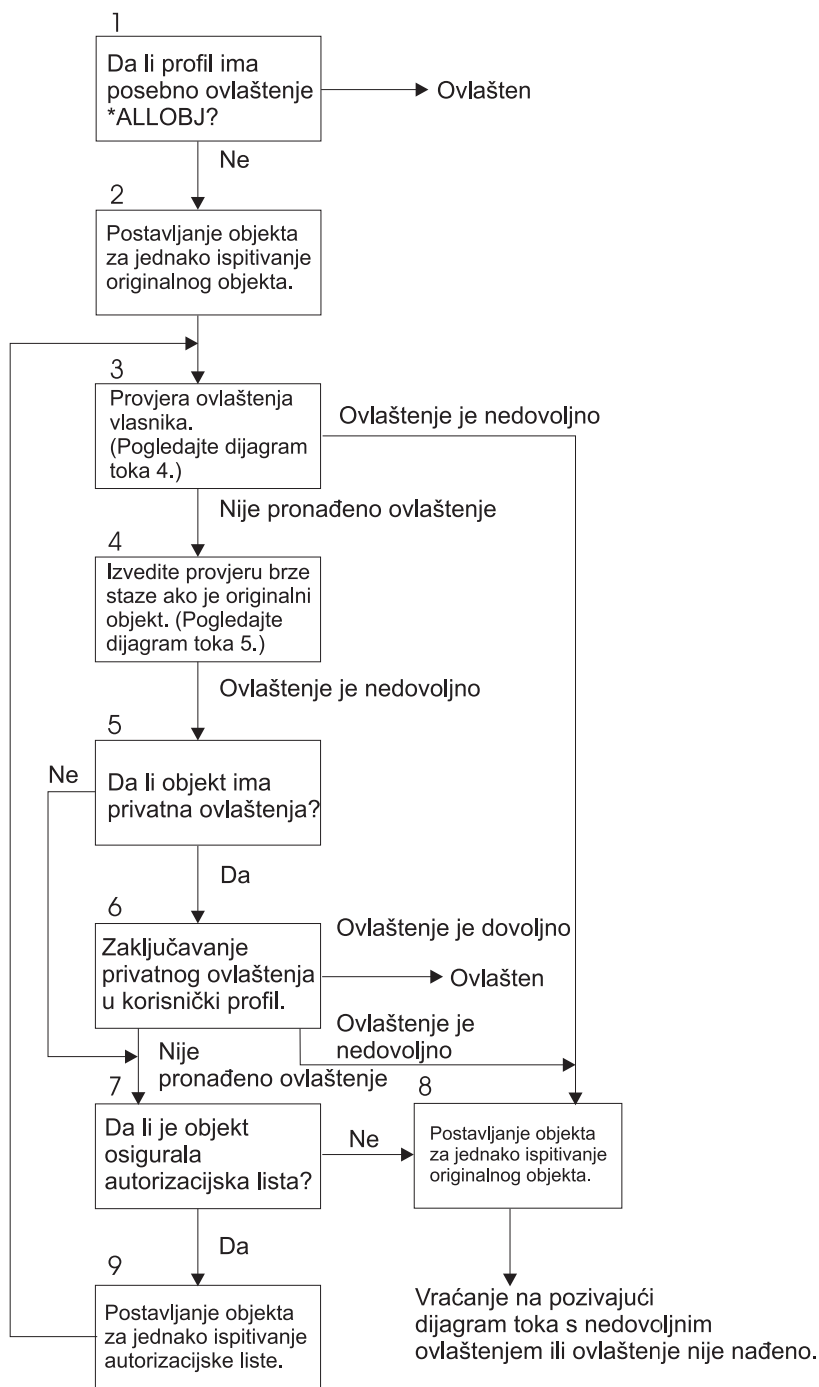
1

Da li profil ima posebno ovlaštenje *ALLOBJ?

Ovlašten

Ne

2

Postavljanje objekta za jednako ispitivanje originalnog objekta.

3

Provjera ovlaštenja vlasnika. (Pogledajte dijagram toka 4.)

Ovlaštenje je nedovoljno

Nije pronađeno ovlaštenje

4

Izvedite provjeru brze staze ako je originalni objekt. (Pogledajte dijagram toka 5.)

Ovlaštenje je nedovoljno

5

Ne

Da li objekt ima privatna ovlaštenja?

Da

6

Zaključavanje privatnog ovlaštenja u korisnički profil.

Ovlaštenje je dovoljno

Ovlašten

Ovlaštenje je nedovoljno

Nije pronađeno ovlaštenje

7

Da li je objekt osigurala autorizacijska lista?

Ne

8

Postavljanje objekta za jednako ispitivanje originalnog objekta.

Da

9

Postavljanje objekta za jednako ispitivanje autorizacijske liste.

Vraćanje na pozivajući dijagram toka s nedovoljnim ovlaštenjem ili ovlaštenje nije nađeno.